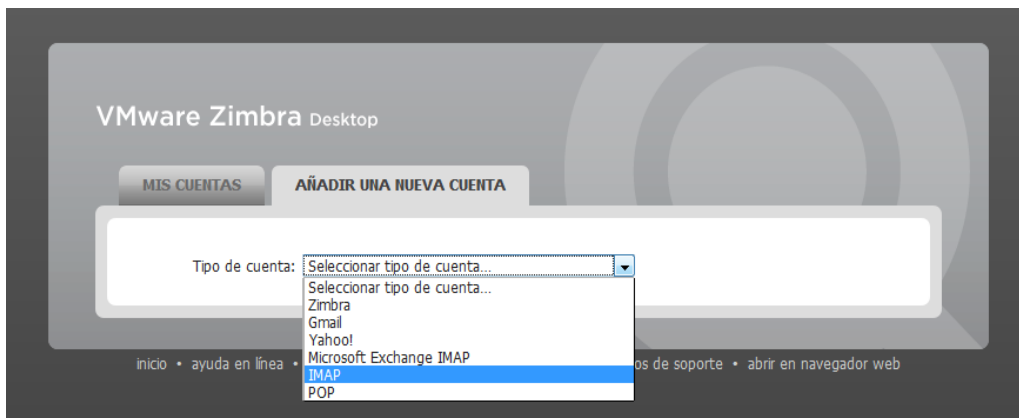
VMware Zimbra Desktop

MIS CUENTAS

AÑADIR UNA NUEVA CUENTA

Tipo de cuenta: Seleccionar tipo de cuenta...

Seleccionar tipo de cuenta...
Zimbra
Gmail
Yahoo!
Microsoft Exchange IMAP
IMAP
POP

inicio • ayuda en línea • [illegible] os de soporte • abrir en navegador web